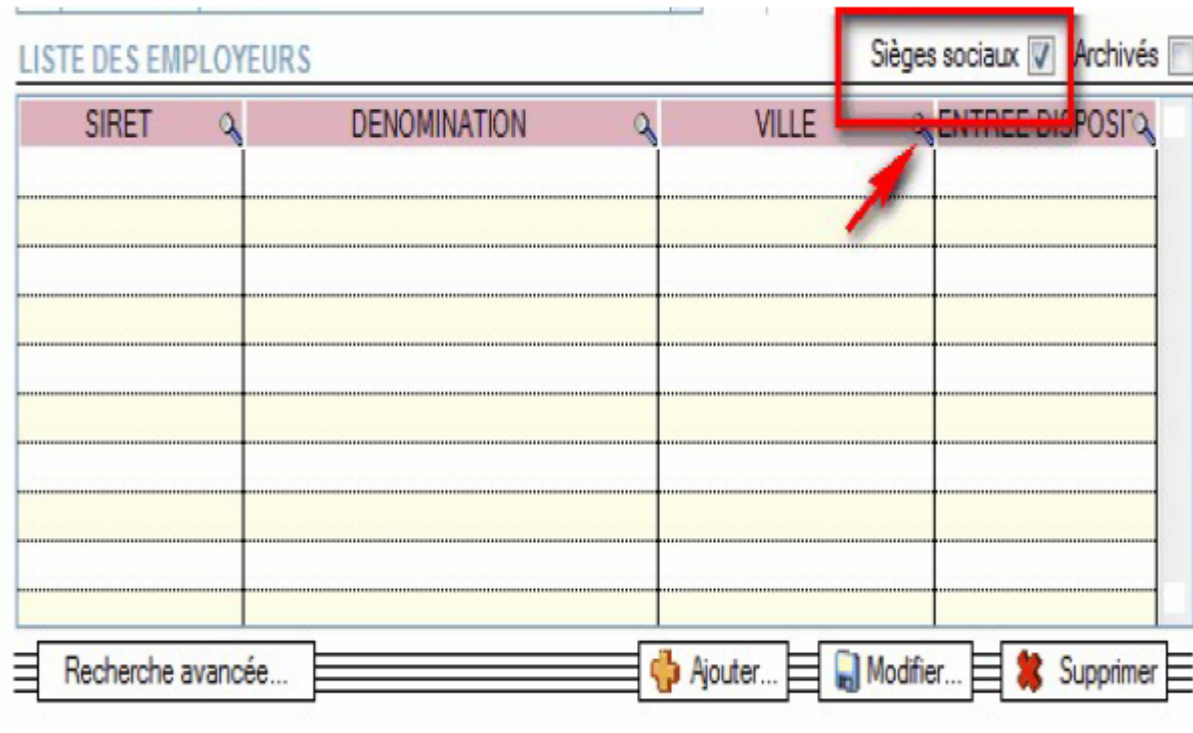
LISTE DES EMPLOYEURS

Sièges sociaux Archivés

| SIRET | DENOMINATION | VILLE | ENTREE DISPOSI |
|---|---|---|---|
| | | | |
| | | | |
| | | | |
| | | | |
| | | | |
| | | | |
| | | | |
| | | | |
| | | | |

Recherche avancée...

Ajouter...

Modifier...

Supprimer